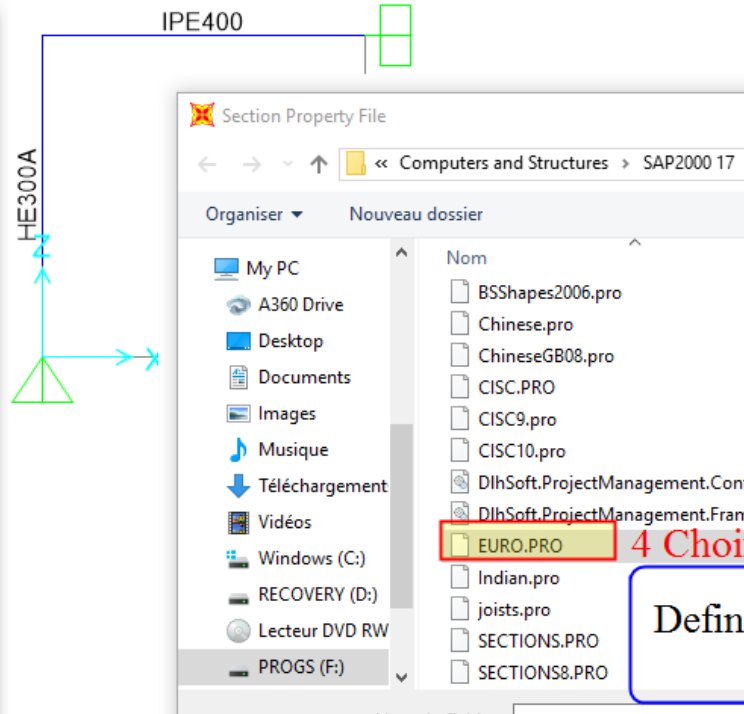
IPE400

HE300A

Section Property File

« Computers and Structures › SAP2000 17

Organiser ▾ Nouveau dossier

My PC
A360 Drive
Desktop
Documents
Images
Musique
Téléchargement
Vidéos
Windows (C:)
RECOVERY (D:)
Lecteur DVD RW
PROGS (F:)

Nom
BSShapes2006.pro
Chinese.pro
ChineseGB08.pro
CISC.PRO
CISC9.pro
CISC10.pro
DlhSoft.ProjectManagement.Con
DlhSoft.ProjectManagement.Fram
EURO.PRO
Indian.pro
joists.pro
SECTIONS.PRO
SECTIONS8.PRO

4 Choi

Defin